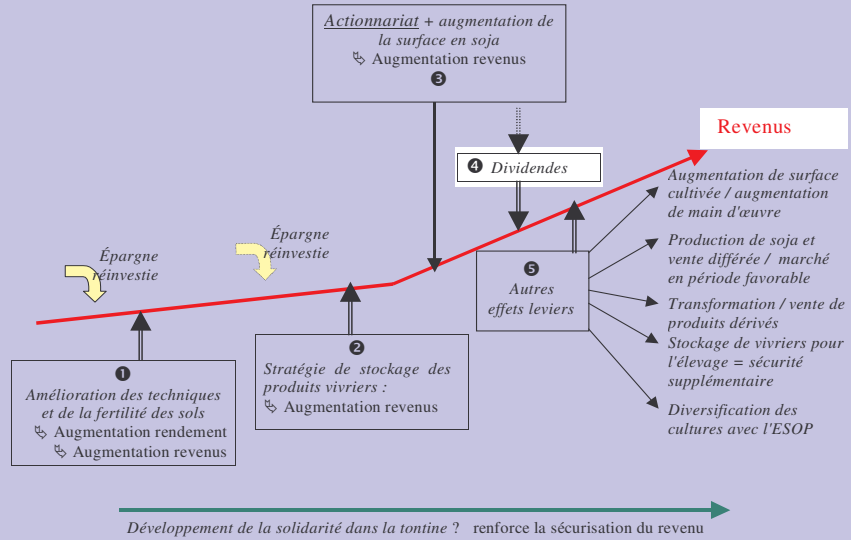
Actionnariat + augmentation de la surface en soja
↳ Augmentation revenus
❸

Revenus

❹ Dividendes

Épargne réinvestie

Épargne réinvestie

❺
Autres effets leviers

Augmentation de surface cultivée / augmentation de main d'œuvre

Production de soja et vente différée / marché en période favorable

Transformation / vente de produits dérivés

Stockage de vivriers pour l'élevage = sécurité supplémentaire

Diversification des cultures avec l'ESOP

❷
Stratégie de stockage des produits vivriers :
↳ Augmentation revenus

❶
Amélioration des techniques et de la fertilité des sols
↳ Augmentation rendement
↳ Augmentation revenus

Développement de la solidarité dans la tontine ? renforce la sécurisation du revenu